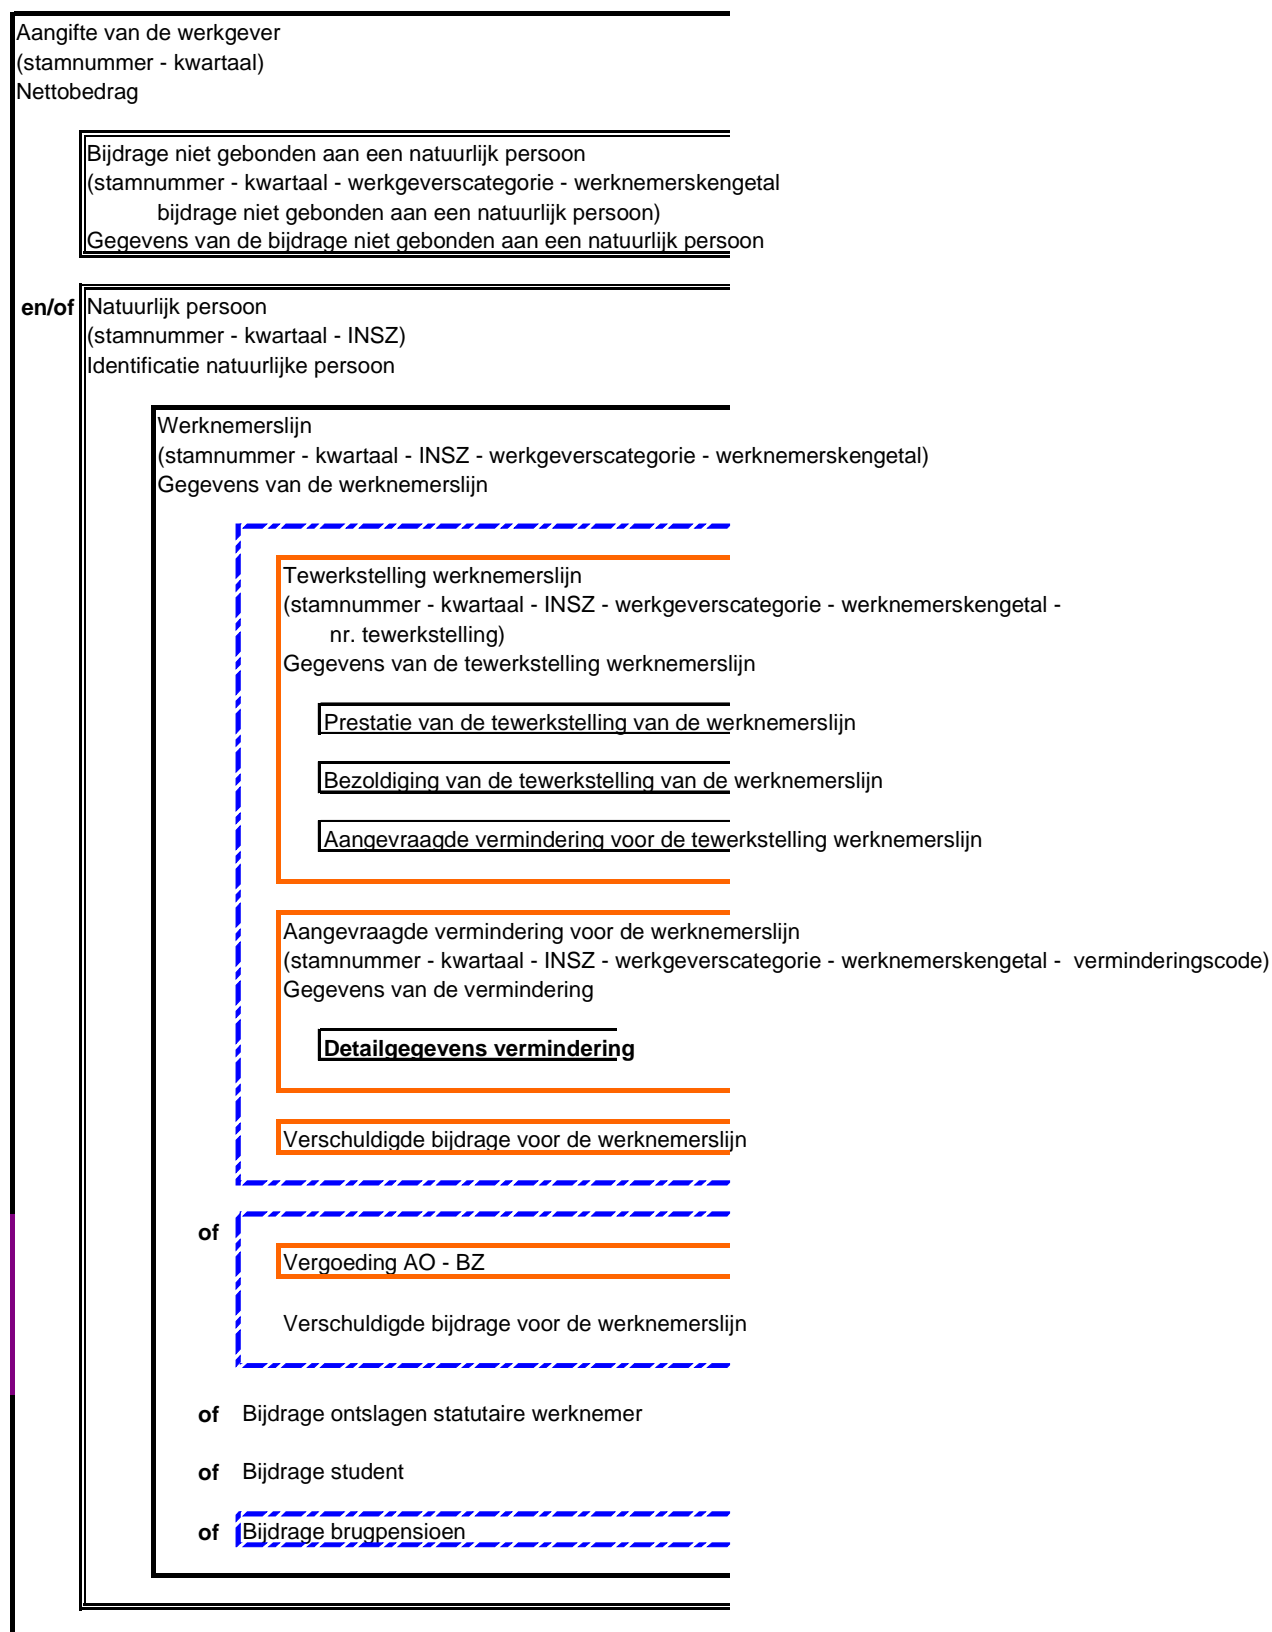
Aangifte van de werkgever
(stamnummer - kwartaal)
Nettobedrag

Bijdrage niet gebonden aan een natuurlijk persoon
(stamnummer - kwartaal - werkgeverscategorie - werknemerskengetal bijdrage niet gebonden aan een natuurlijk persoon)
Gegevens van de bijdrage niet gebonden aan een natuurlijk persoon

en/of Natuurlijk persoon
(stamnummer - kwartaal - INSZ)
Identificatie natuurlijke persoon

Werknemerslijn
(stamnummer - kwartaal - INSZ - werkgeverscategorie - werknemerskengetal)
Gegevens van de werknemerslijn

Tewerkstelling werknemerslijn
(stamnummer - kwartaal - INSZ - werkgeverscategorie - werknemerskengetal - nr. tewerkstelling)
Gegevens van de tewerkstelling werknemerslijn

Prestatie van de tewerkstelling van de werknemerslijn

Bezoldiging van de tewerkstelling van de werknemerslijn

Aangevraagde vermindering voor de tewerkstelling werknemerslijn

Aangevraagde vermindering voor de werknemerslijn
(stamnummer - kwartaal - INSZ - werkgeverscategorie - werknemerskengetal - verminderingscode)
Gegevens van de vermindering

Detailgegevens vermindering

Verschuldigde bijdrage voor de werknemerslijn

of

Vergoeding AO - BZ

Verschuldigde bijdrage voor de werknemerslijn

of Bijdrage ontslagen statutaire werknemer

of Bijdrage student

of Bijdrage brugpensioen